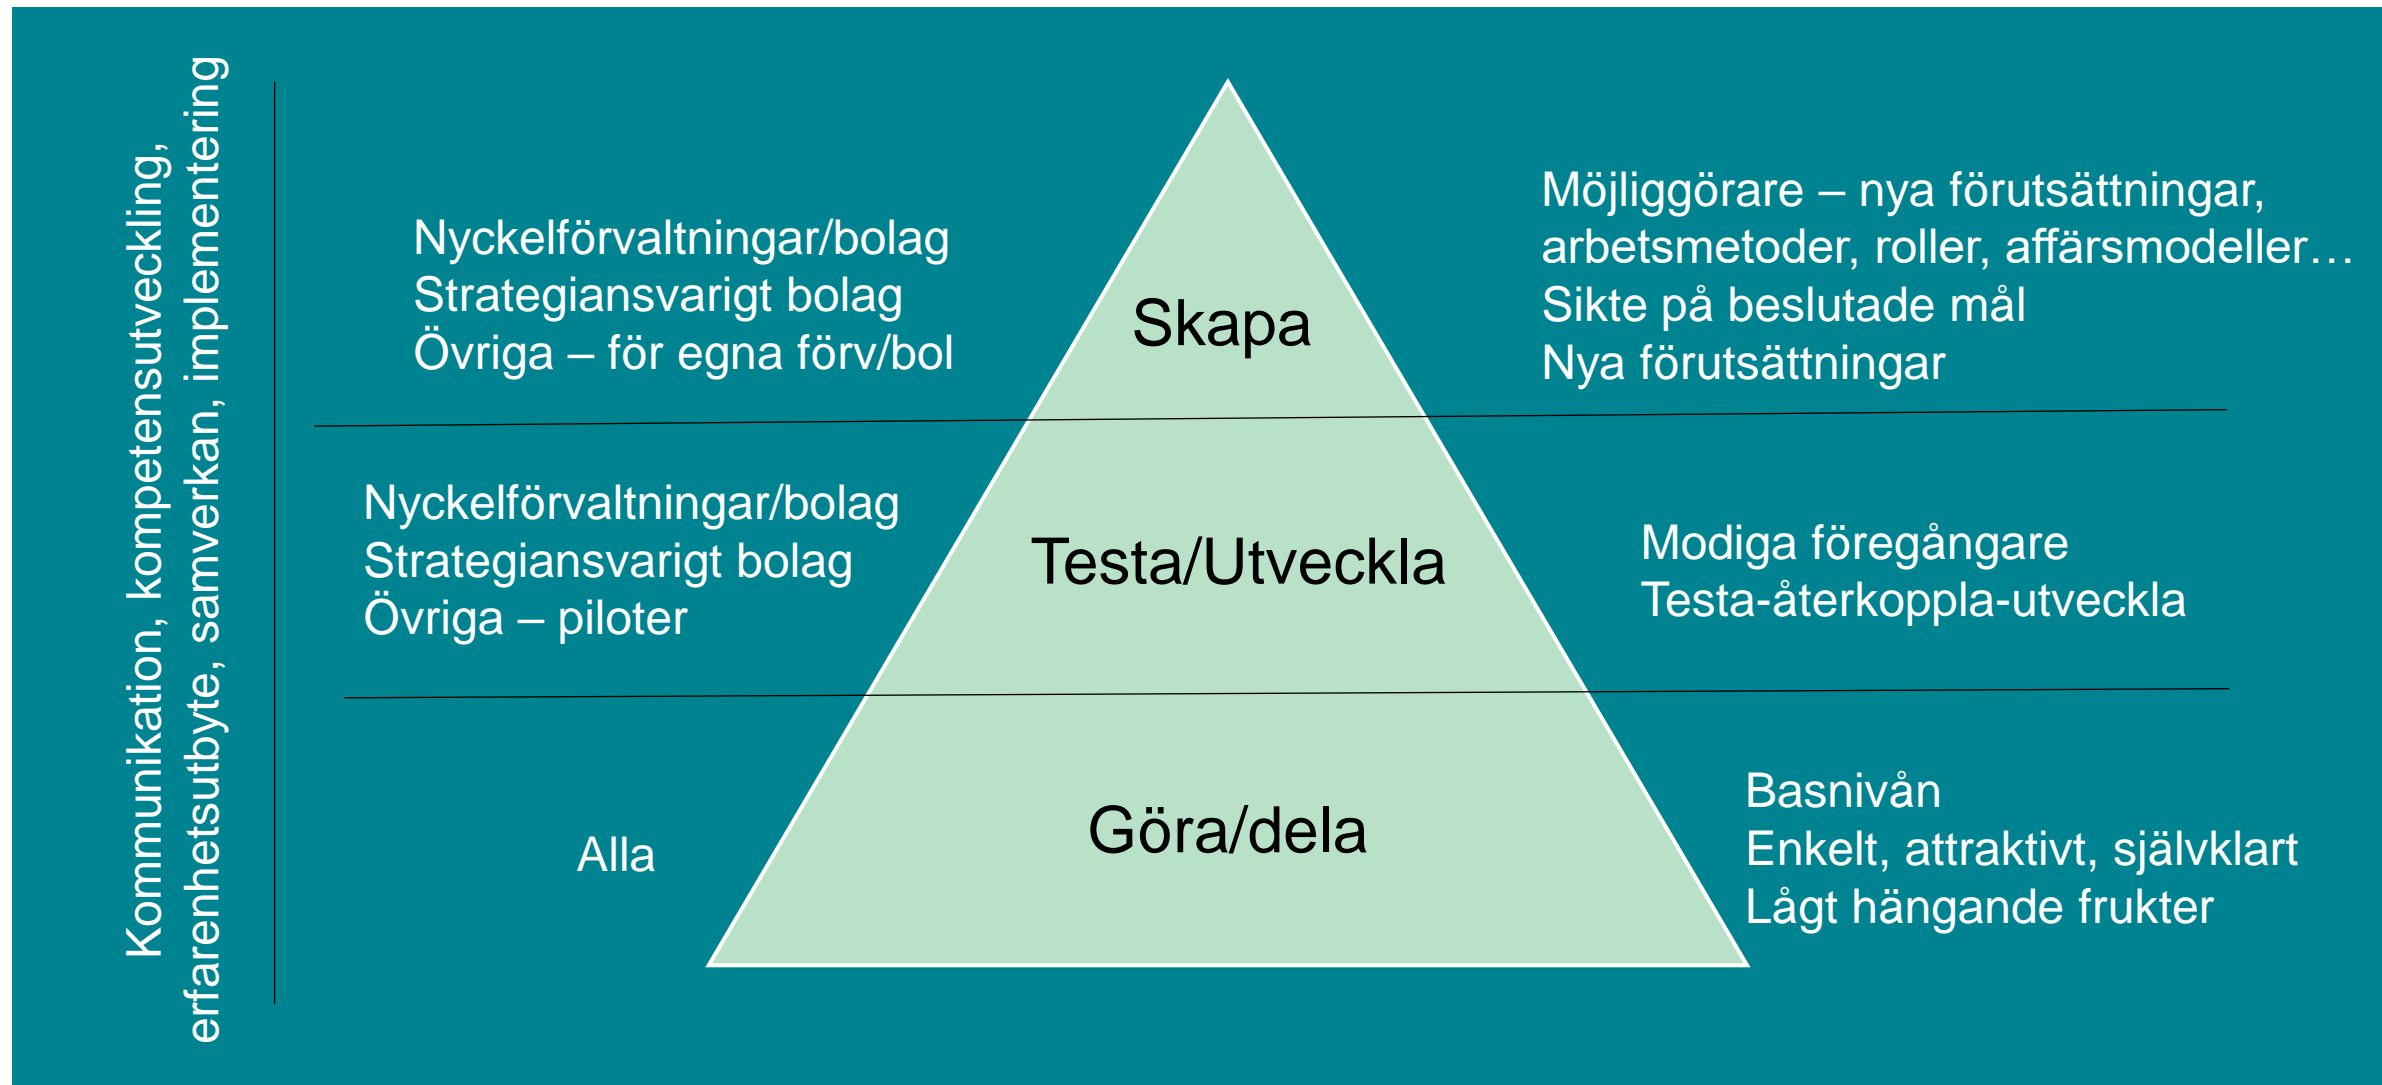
Kommunikation, kompetensutveckling, erfarenhetsutbyte, samverkan, implementering

Nyckelförvaltningar/bolag
Strategiansvarigt bolag
Övriga – för egna förv/bol

Skapa

Möjliggörare – nya förutsättningar, arbetsmetoder, roller, affärsmodeller…
Sikte på beslutade mål
Nya förutsättningar

Nyckelförvaltningar/bolag
Strategiansvarigt bolag
Övriga – piloter

Testa/Utveckla

Modiga föregångare
Testa-återkoppla-utveckla

Alla

Göra/dela

Basnivån
Enkelt, attraktivt, självklart
Lågt hängande frukter